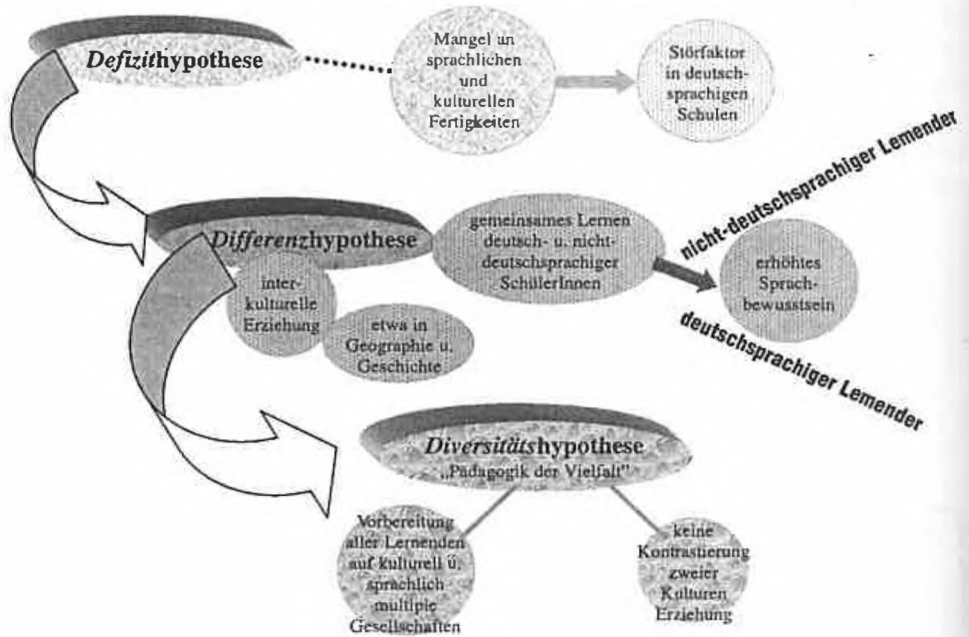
*Defizit*hypothese

Mangel un sprachlichen und kulturellen Fertigkeiten

Störfaktor in deutschsprachigen Schulen

*Differenz*hypothese

gemeinsames Lernen deutsch- u. nichtdeutschsprachiger SchülerInnen

nicht-deutschsprachiger Lemender

erhöhtes Sprachbewusstsein

deutschsprachiger Lemender

interkulturelle Erziehung

etwa in Geographie u. Geschichte

*Diversitäts*hypothese
„Pädagogik der Vielfalt"

Vorbereitung aller Lernenden auf kulturell u. sprachlich multiple Gesellschaften

keine Kontrastierung zweier Kulturen Erziehung